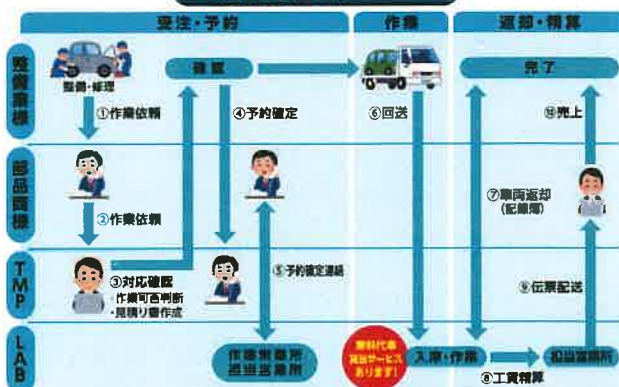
受注・予約
作業
返却・精算

整備業様
整備・修理
①作業依頼
確認
④予約確定
⑥回送
完了
⑩売上

部品商様
②作業依頼
⑦車両返却（記録簿）

TMP
③対応確認
・作業可否判断
・見積り書作成
⑤予約確定連絡
⑨伝票配送

LAB
作業事業所
返送営業所
無料代車貸出サービスあります！
入庫・作業
⑧工賃精算
担当営業所